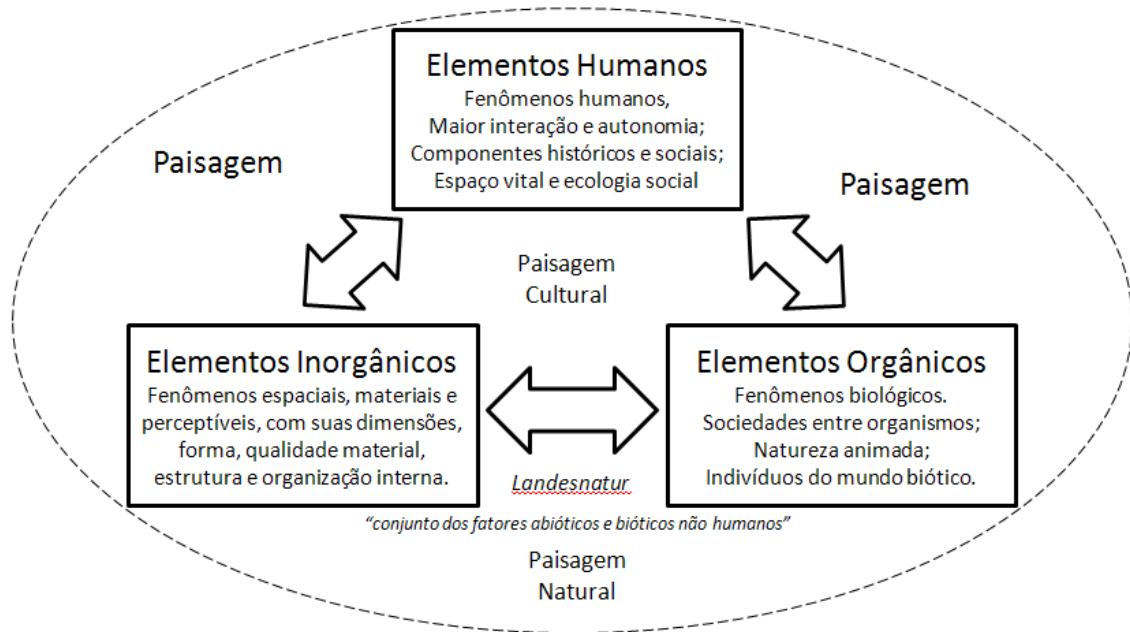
Elementos Humanos
Fenômenos humanos,
Maior interação e autonomia;
Componentes históricos e sociais;
Espaço vital e ecologia social

Paisagem

Paisagem

Paisagem
Cultural

Elementos Inorgânicos
Fenômenos espaciais, materiais e perceptíveis, com suas dimensões, forma, qualidade material, estrutura e organização interna.

Elementos Orgânicos
Fenômenos biológicos.
Sociedades entre organismos;
Natureza animada;
Indivíduos do mundo biótico.

Landesnatur

"conjunto dos fatores abióticos e bióticos não humanos"

Paisagem
Natural